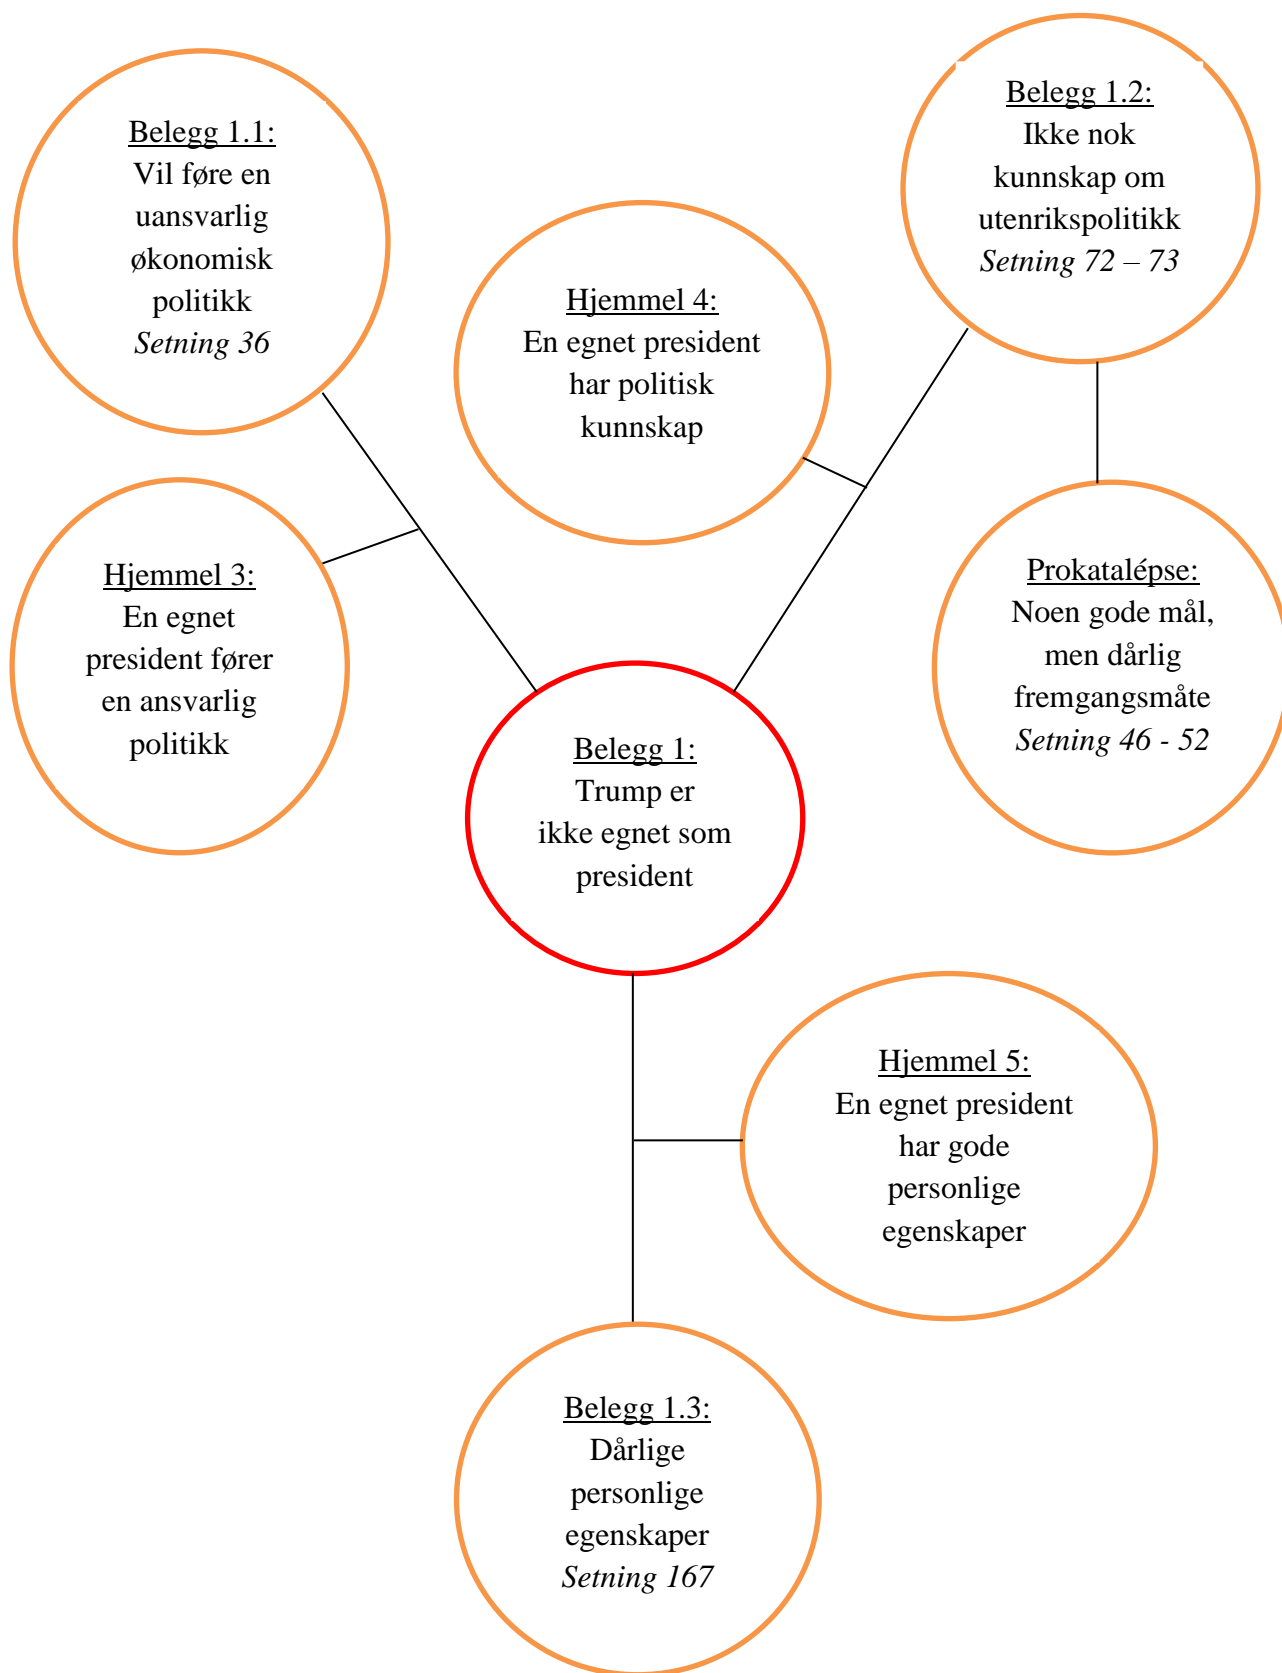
Belegg 1.1:
Vil føre en uansvarlig økonomisk politikk
*Setning 36*

Belegg 1.2:
Ikke nok kunnskap om utenrikspolitikk
*Setning 72 – 73*

Hjemmel 4:
En egnet president har politisk kunnskap

Hjemmel 3:
En egnet president fører en ansvarlig politikk

Prokatalépse:
Noen gode mål, men dårlig fremgangsmåte
*Setning 46 - 52*

Belegg 1:
Trump er ikke egnet som president

Hjemmel 5:
En egnet president har gode personlige egenskaper

Belegg 1.3:
Dårlige personlige egenskaper
*Setning 167*